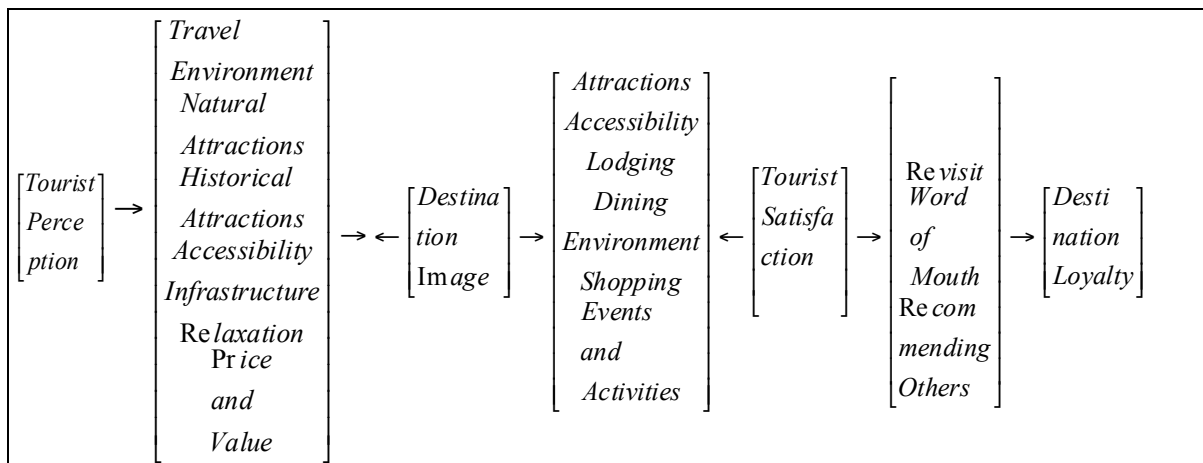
$\begin{bmatrix} Tourist \\ Perce \\ ption \end{bmatrix} \rightarrow \begin{bmatrix} Travel \\ Environment \\ Natural \\ Attractions \\ Historical \\ Attractions \\ Accessibility \\ Infrastructure \\ \text{Re}laxation \\ \text{Pr}ice \\ and \\ Value \end{bmatrix} \rightarrow \leftarrow \begin{bmatrix} Destina \\ tion \\ \text{Im}age \end{bmatrix} \rightarrow \begin{bmatrix} Attractions \\ Accessibility \\ Lodging \\ Dining \\ Environment \\ Shopping \\ Events \\ and \\ Activities \end{bmatrix} \leftarrow \begin{bmatrix} Tourist \\ Satisfa \\ ction \end{bmatrix} \rightarrow \begin{bmatrix} \text{Re}visit \\ Word \\ of \\ Mouth \\ \text{Re}com \\ mending \\ Others \end{bmatrix} \rightarrow \begin{bmatrix} Desti \\ nation \\ Loyalty \end{bmatrix}$